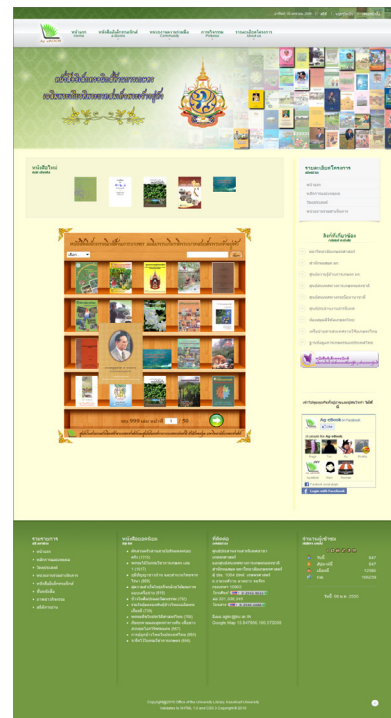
หน้าแรก Home
หนังสืออิเล็กทรอนิกส์ e-Books
ทรงงานพระราชนิพนธ์ Community
การสัมมนา Policies
รวมแฟ้มโครงการ About us

หนังสือใหม่

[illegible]

รวมแฟ้มโครงการ
หน้าแรก
ระบบงาน
ติดต่อเรา

ลิงก์ที่เกี่ยวข้อง

Google Play

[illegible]

Copyright©2016 Office of the University Library, Kasetsart University